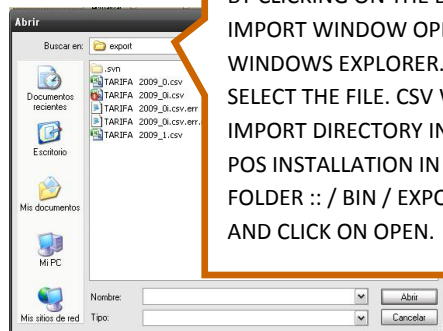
Abrir

Buscar en: export

.svn
TARIFA 2009_0.csv
TARIFA 2009_0i.csv
TARIFA 2009_0i.csv.err
TARIFA 2009_0i.csv.err.
TARIFA 2009_1.csv

Documentos recientes
Escritorio
Mis documentos
Mi PC
Mis sitios de red

Nombre:
Tipo:
Abrir
Cancelar

BY CLICKING ON THE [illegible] IMPORT WINDOW OP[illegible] WINDOWS EXPLORER. SELECT THE FILE. CSV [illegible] IMPORT DIRECTORY IN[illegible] POS INSTALLATION IN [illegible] FOLDER :: / BIN / EXPO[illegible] AND CLICK ON OPEN.